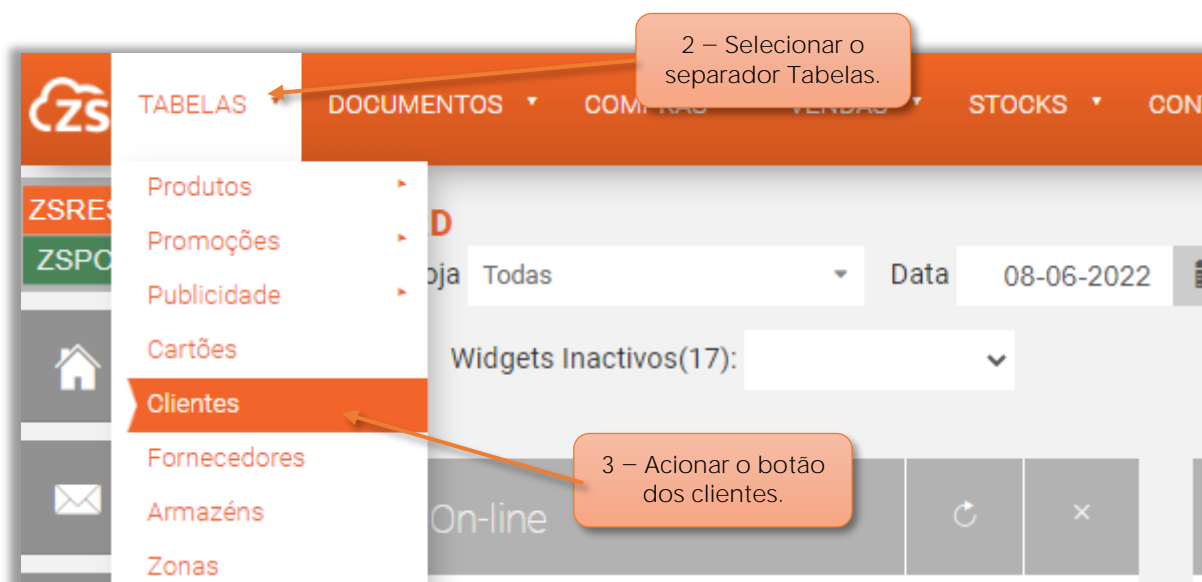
2 – Selecionar o separador Tabelas.

ZS

TABELAS ▾ DOCUMENTOS ▾ COMPRAS VENDAS ▾ STOCKS ▾ CON

Produtos ▸
Promoções ▸
Publicidade ▸
Cartões
Clientes
Fornecedores
Armazéns
Zonas

ZSRES
ZSPO

D
oja Todas
Data 08-06-2022

Widgets Inactivos(17):

3 – Acionar o botão dos clientes.

On-line